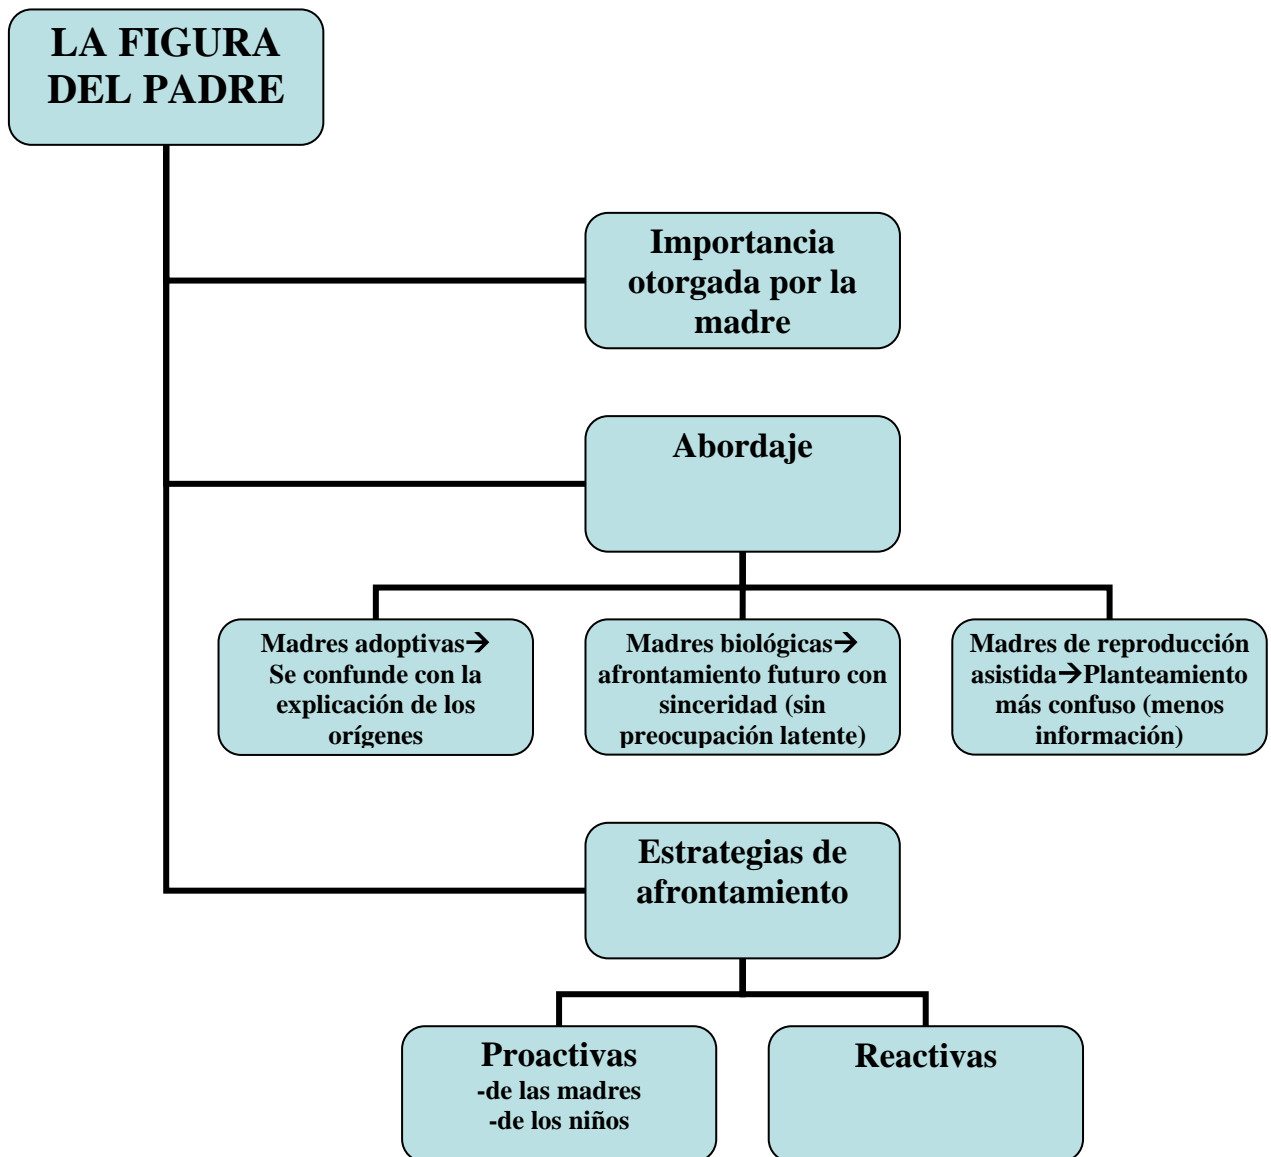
LA FIGURA DEL PADRE

Importancia otorgada por la madre

Abordaje

Madres adoptivas→ Se confunde con la explicación de los orígenes

Madres biológicas→ afrontamiento futuro con sinceridad (sin preocupación latente)

Madres de reproducción asistida→Planteamiento más confuso (menos información)

Estrategias de afrontamiento

Proactivas
-de las madres
-de los niños

Reactivas